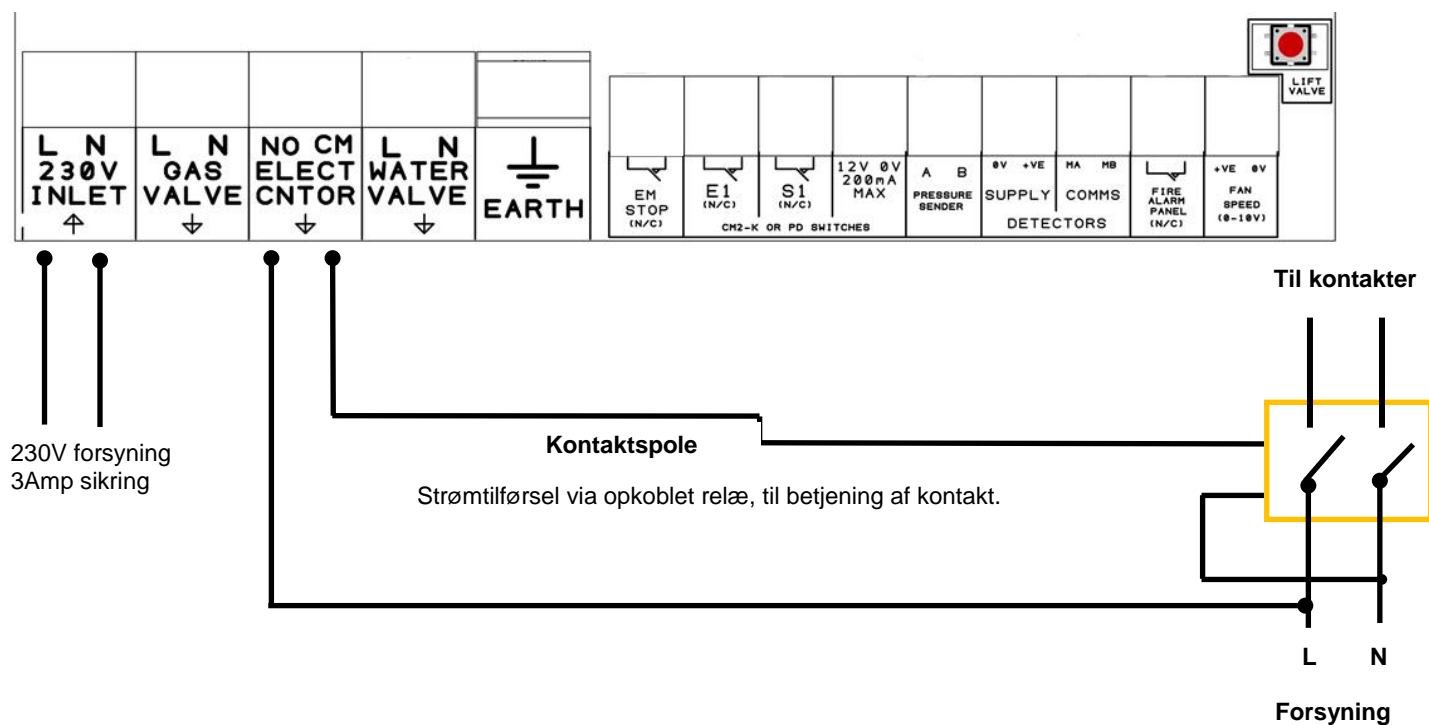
L N
230V
INLET

L N
GAS
VALVE

NO CM
ELECT
CNTOR

L N
WATER
VALVE

EARTH

EM
STOP
(N/C)

E1
(N/C)

S1
(N/C)

CM2-K OR PD SWITCHES

12V 0V
200mA
MAX

A B
PRESSURE
SENDER

0V +VE
SUPPLY

MA MB
COMMS

DETECTORS

FIRE
ALARM
PANEL
(N/C)

+VE 0V
FAN
SPEED
(0-10V)

LIFT
VALVE

Til kontakter

230V forsyning
3Amp sikring

Kontaktspole

Strømtilførsel via opkoblet relæ, til betjening af kontakt.

L N

Forsyning